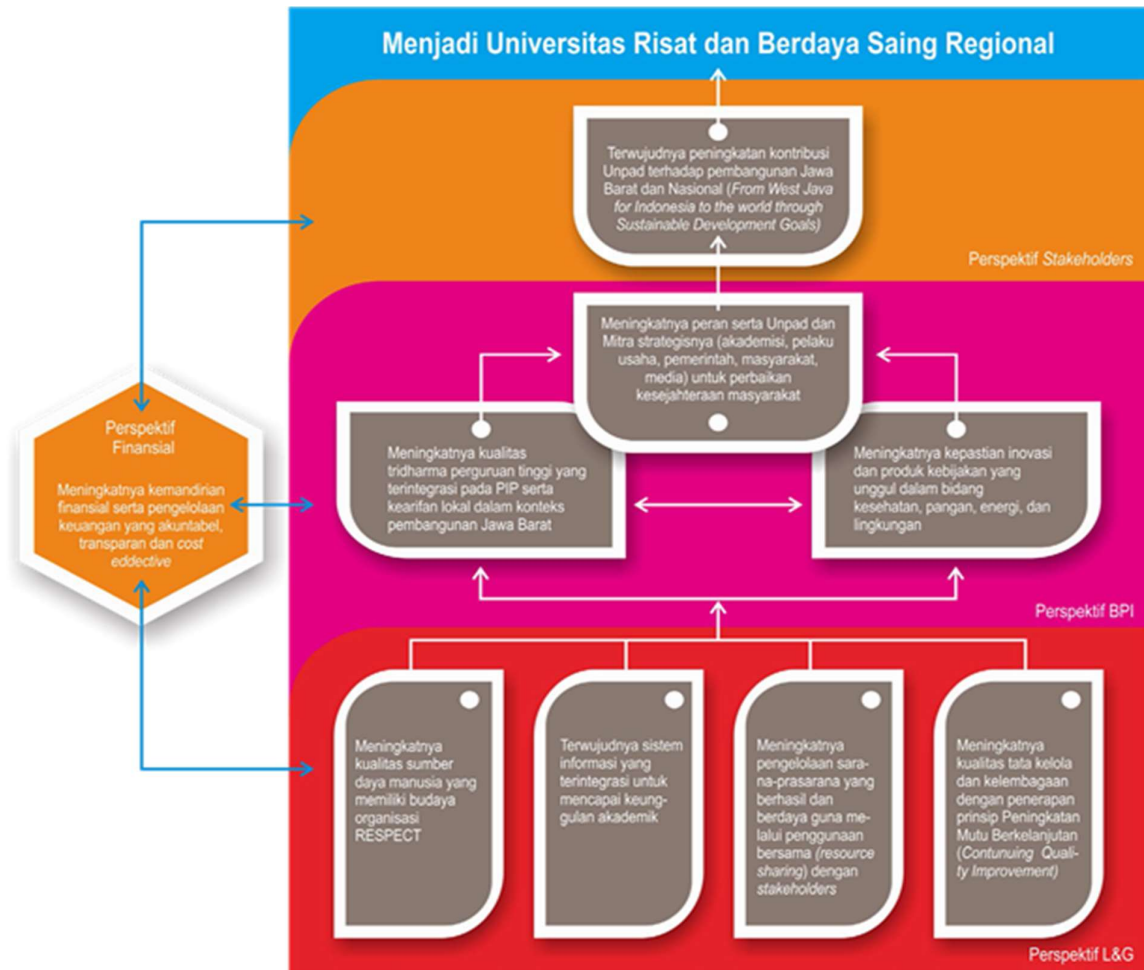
Menjadi Universitas Risat dan Berdaya Saing Regional

Terwujudnya peningkatan kontribusi Unpad terhadap pembangunan Jawa Barat dan Nasional (From West Java for Indonesia to the world through Sustainable Development Goals)

Perspektif Stakeholders

Meningkatnya peran serta Unpad dan Mitra strategisnya (akademisi, pelaku usaha, pemerintah, masyarakat, media) untuk perbaikan kesejahteraan masyarakat

Meningkatnya kualitas tridharma perguruan tinggi yang terintegrasi pada PIP serta kearifan lokal dalam konteks pembangunan Jawa Barat

Meningkatnya kepastian inovasi dan produk kebijakan yang unggul dalam bidang kesehatan, pangan, energi, dan lingkungan

Perspektif Finansial

Meningkatnya kemandirian finansial serta pengelolaan keuangan yang akuntabel, transparan dan cost eddective

Perspektif BPI

Meningkatnya kualitas sumber daya manusia yang memiliki budaya organisasi RESPECT

Terwujudnya sistem informasi yang terintegrasi untuk mencapai keunggulan akademik

Meningkatnya pengelolaan sarana-prasarana yang berhasil dan berdaya guna melalui penggunaan bersama (resource sharing) dengan stakeholders

Meningkatnya kualitas tata kelola dan kelembagaan dengan penerapan prinsip Peningkatan Mutu Berkelanjutan (Contunuing Quality Improvement)

Perspektif L&G